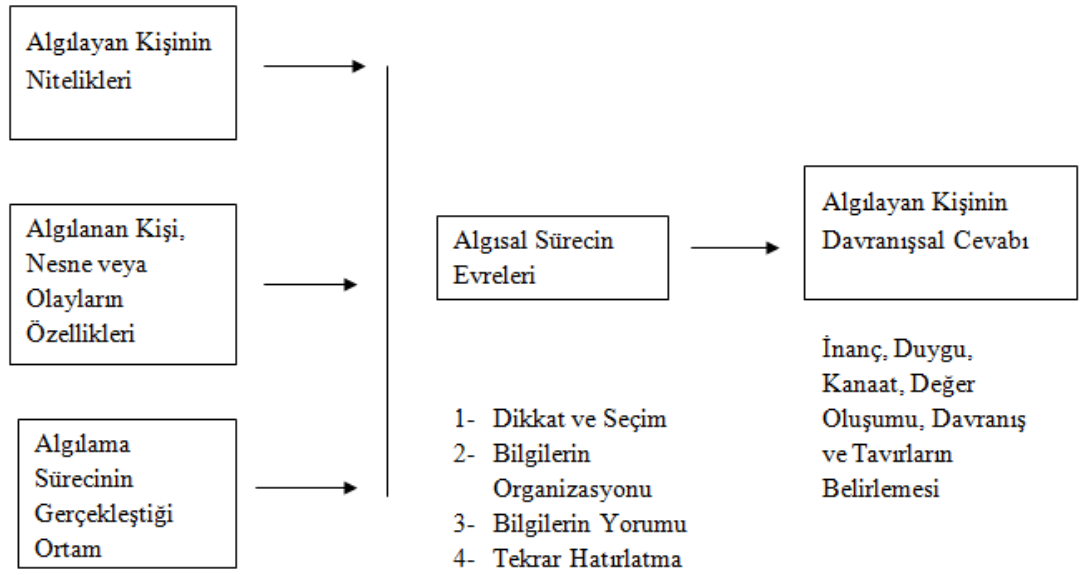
Algılayan Kişinin Nitelikleri

Algılanan Kişi, Nesne veya Olayların Özellikleri

Algılama Sürecinin Gerçekleştiği Ortam

Algısal Sürecin Evreleri

1- Dikkat ve Seçim
2- Bilgilerin Organizasyonu
3- Bilgilerin Yorumu
4- Tekrar Hatırlatma

Algılayan Kişinin Davranışsal Cevabı

İnanç, Duygu, Kanaat, Değer Oluşumu, Davranış ve Tavırların Belirlemesi